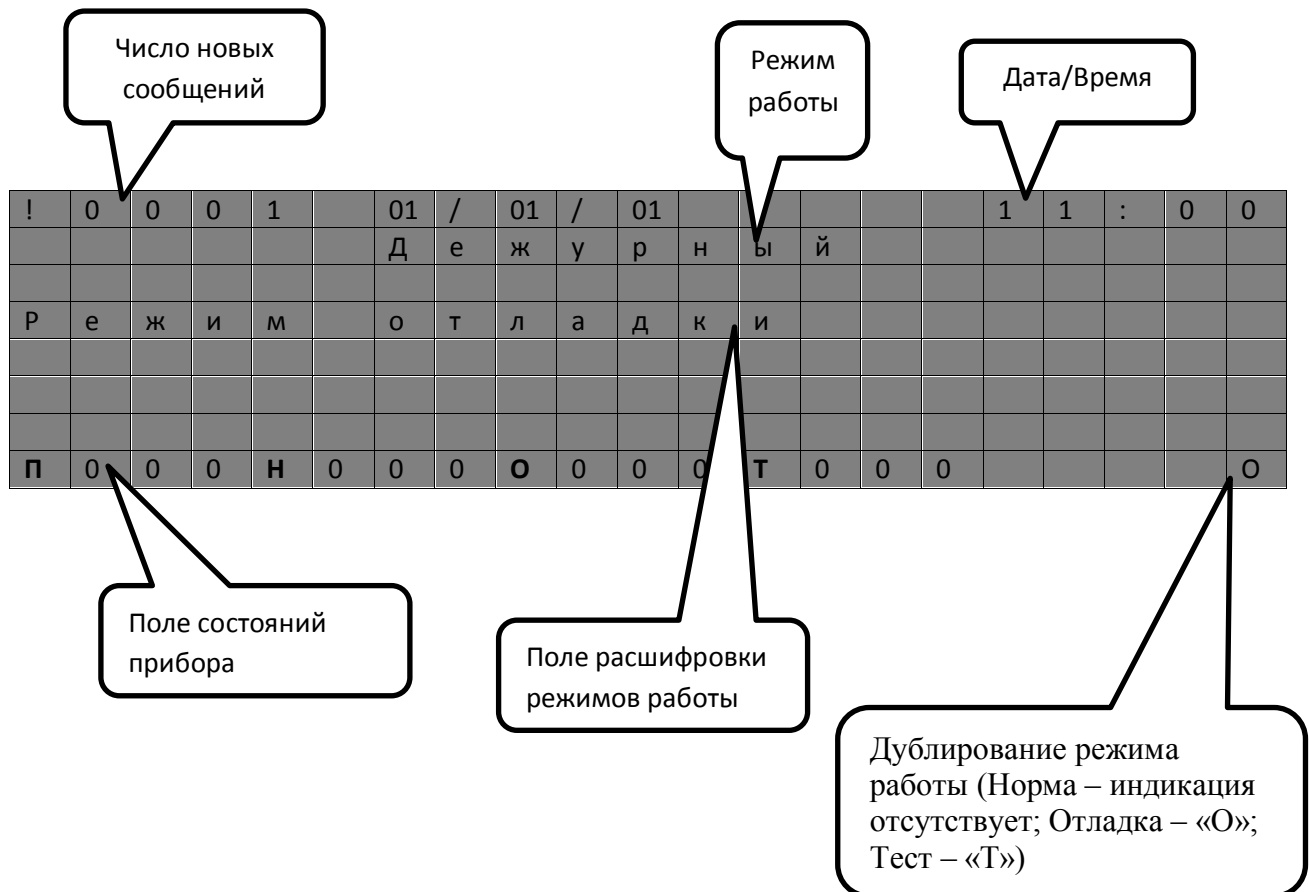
Число новых сообщений

Режим работы

Дата/Время

| ! | 0 | 0 | 0 | 1 | | 01 | / | 01 | / | 01 | | | | | | | 1 | 1 | : | 0 | 0 |
|---|---|---|---|---|---|---|---|---|---|---|---|---|---|---|---|---|---|---|---|---|---|
| | | | | | | Д | е | ж | у | р | н | ы | й | | | | | | | | |
| | | | | | | | | | | | | | | | | | | | | | |
| Р | е | ж | и | м | | о | т | л | а | д | к | и | | | | | | | | | |
| | | | | | | | | | | | | | | | | | | | | | |
| | | | | | | | | | | | | | | | | | | | | | |
| | | | | | | | | | | | | | | | | | | | | | |
| **П** | 0 | 0 | 0 | **Н** | 0 | 0 | 0 | **О** | 0 | 0 | 0 | **Т** | 0 | 0 | 0 | | | | | | О |

Поле состояний прибора

Поле расшифровки режимов работы

Дублирование режима работы (Норма – индикация отсутствует; Отладка – «О»; Тест – «Т»)